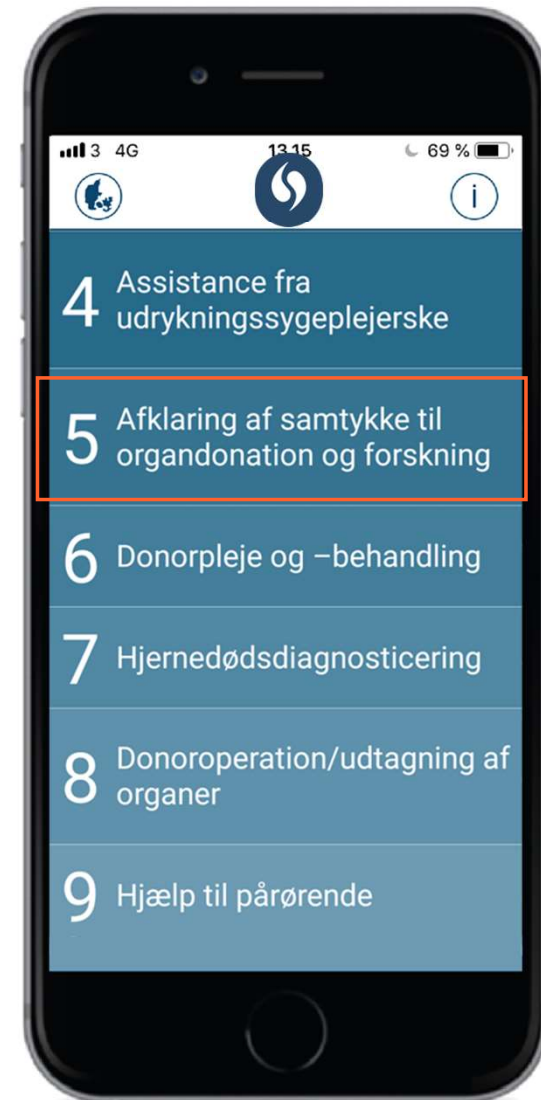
3 4G 13.15 69 %

i

4 Assistance fra udrykningssygeplejerske

5 Afklaring af samtykke til organdonation og forskning

6 Donorpleje og –behandling

7 Hjernedødsdiagnosticering

8 Donoroperation/udtagning af organer

9 Hjælp til pårørende